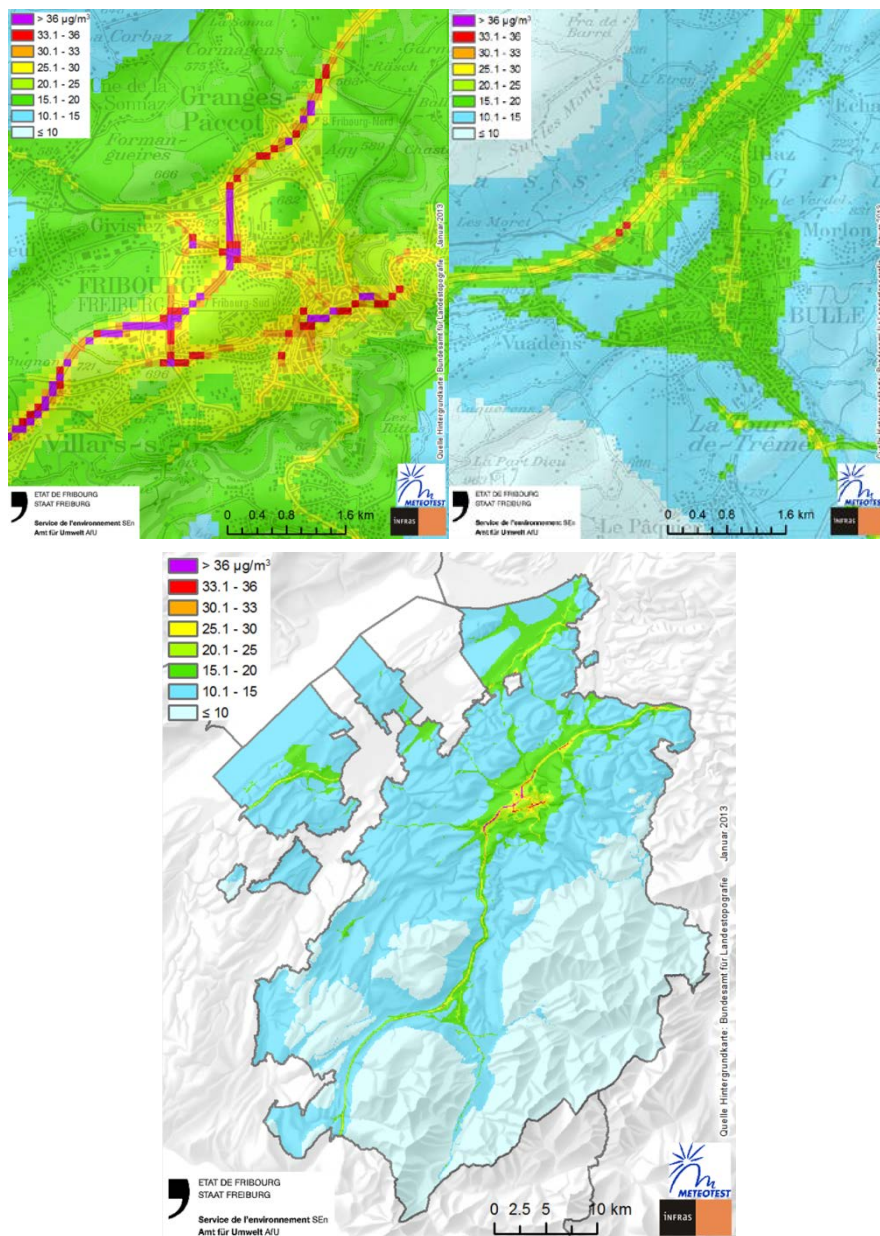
> 36 µg/m³
33.1 - 36
30.1 - 33
25.1 - 30
20.1 - 25
15.1 - 20
10.1 - 15
≤ 10

Corbaz
Cormagens
Granges
Paccot
ne de la Sonnaz
Formangueires
Givisiez
FRIBOURG
FREIBURG
Fribourg-Sud
Fribourg-Nord
Villars-s
Agy
Chast
Bollo
Räsch
Quelle Hintergrundkarte: Bundesamt für Landestopografie Januar 2013

ETAT DE FRIBOURG
STAAT FREIBURG
Service de l'environnement SEn
Amt für Umwelt AfU

0 0.4 0.8 1.6 km

METEOTEST
INFRAS

> 36 µg/m³
33.1 - 36
30.1 - 33
25.1 - 30
20.1 - 25
15.1 - 20
10.1 - 15
≤ 10

Pra de Barra
Sur les Monts
Les Moret
Vuadens
BULLE
Morlon
Echa
La Tour de-Trême
La Part Dieu
Le Pâqu
Quelle Hintergrundkarte: Bundesamt für Landestopografie Januar 2013

ETAT DE FRIBOURG
STAAT FREIBURG
Service de l'environnement SEn
Amt für Umwelt AfU

0 0.4 0.8 1.6 km

METEOTEST
INFRAS

> 36 µg/m³
33.1 - 36
30.1 - 33
25.1 - 30
20.1 - 25
15.1 - 20
10.1 - 15
≤ 10

Quelle Hintergrundkarte: Bundesamt für Landestopografie Januar 2013

ETAT DE FRIBOURG
STAAT FREIBURG
Service de l'environnement SEn
Amt für Umwelt AfU

0 2.5 5 10 km

METEOTEST
INFRAS